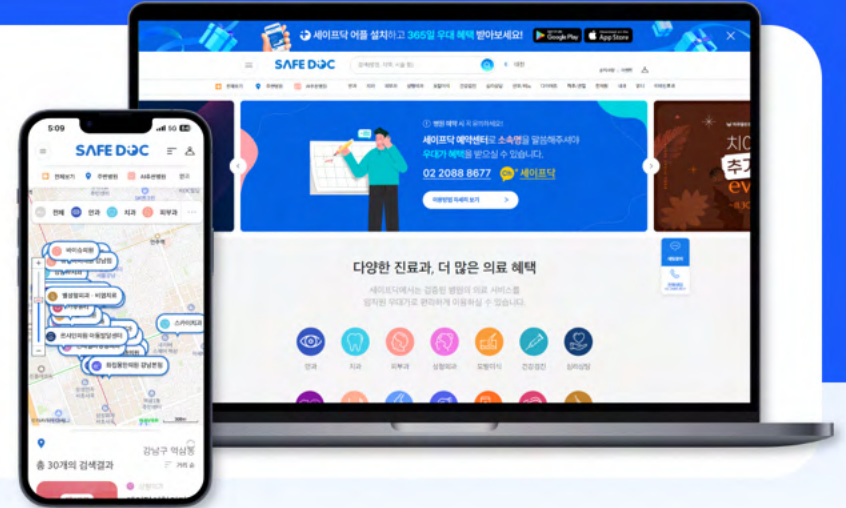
세이프닥 어플 설치하고 365일 우대 혜택 받아보세요!

Google Play

App Store

SAFE DOC

병원 예약 시 꼭 알아두세요!

세이프닥 예약센터로 소속명을 말씀해주시면 우대가 혜택을 받으실 수 있습니다.

02 2088 8677

세이프닥

다양한 진료과, 더 많은 의료 혜택

세이프닥에서는 검증된 병원의 의료 서비스를 임직원 우대가로 편리하게 이용하실 수 있습니다.

안과

치과

피부과

성형외과

모발이식

건강검진

심리상담

5:09

SAFE DOC

전체보기

주변병원

전체

안과

치과

피부과

강남구 역삼동

총 30개의 검색결과